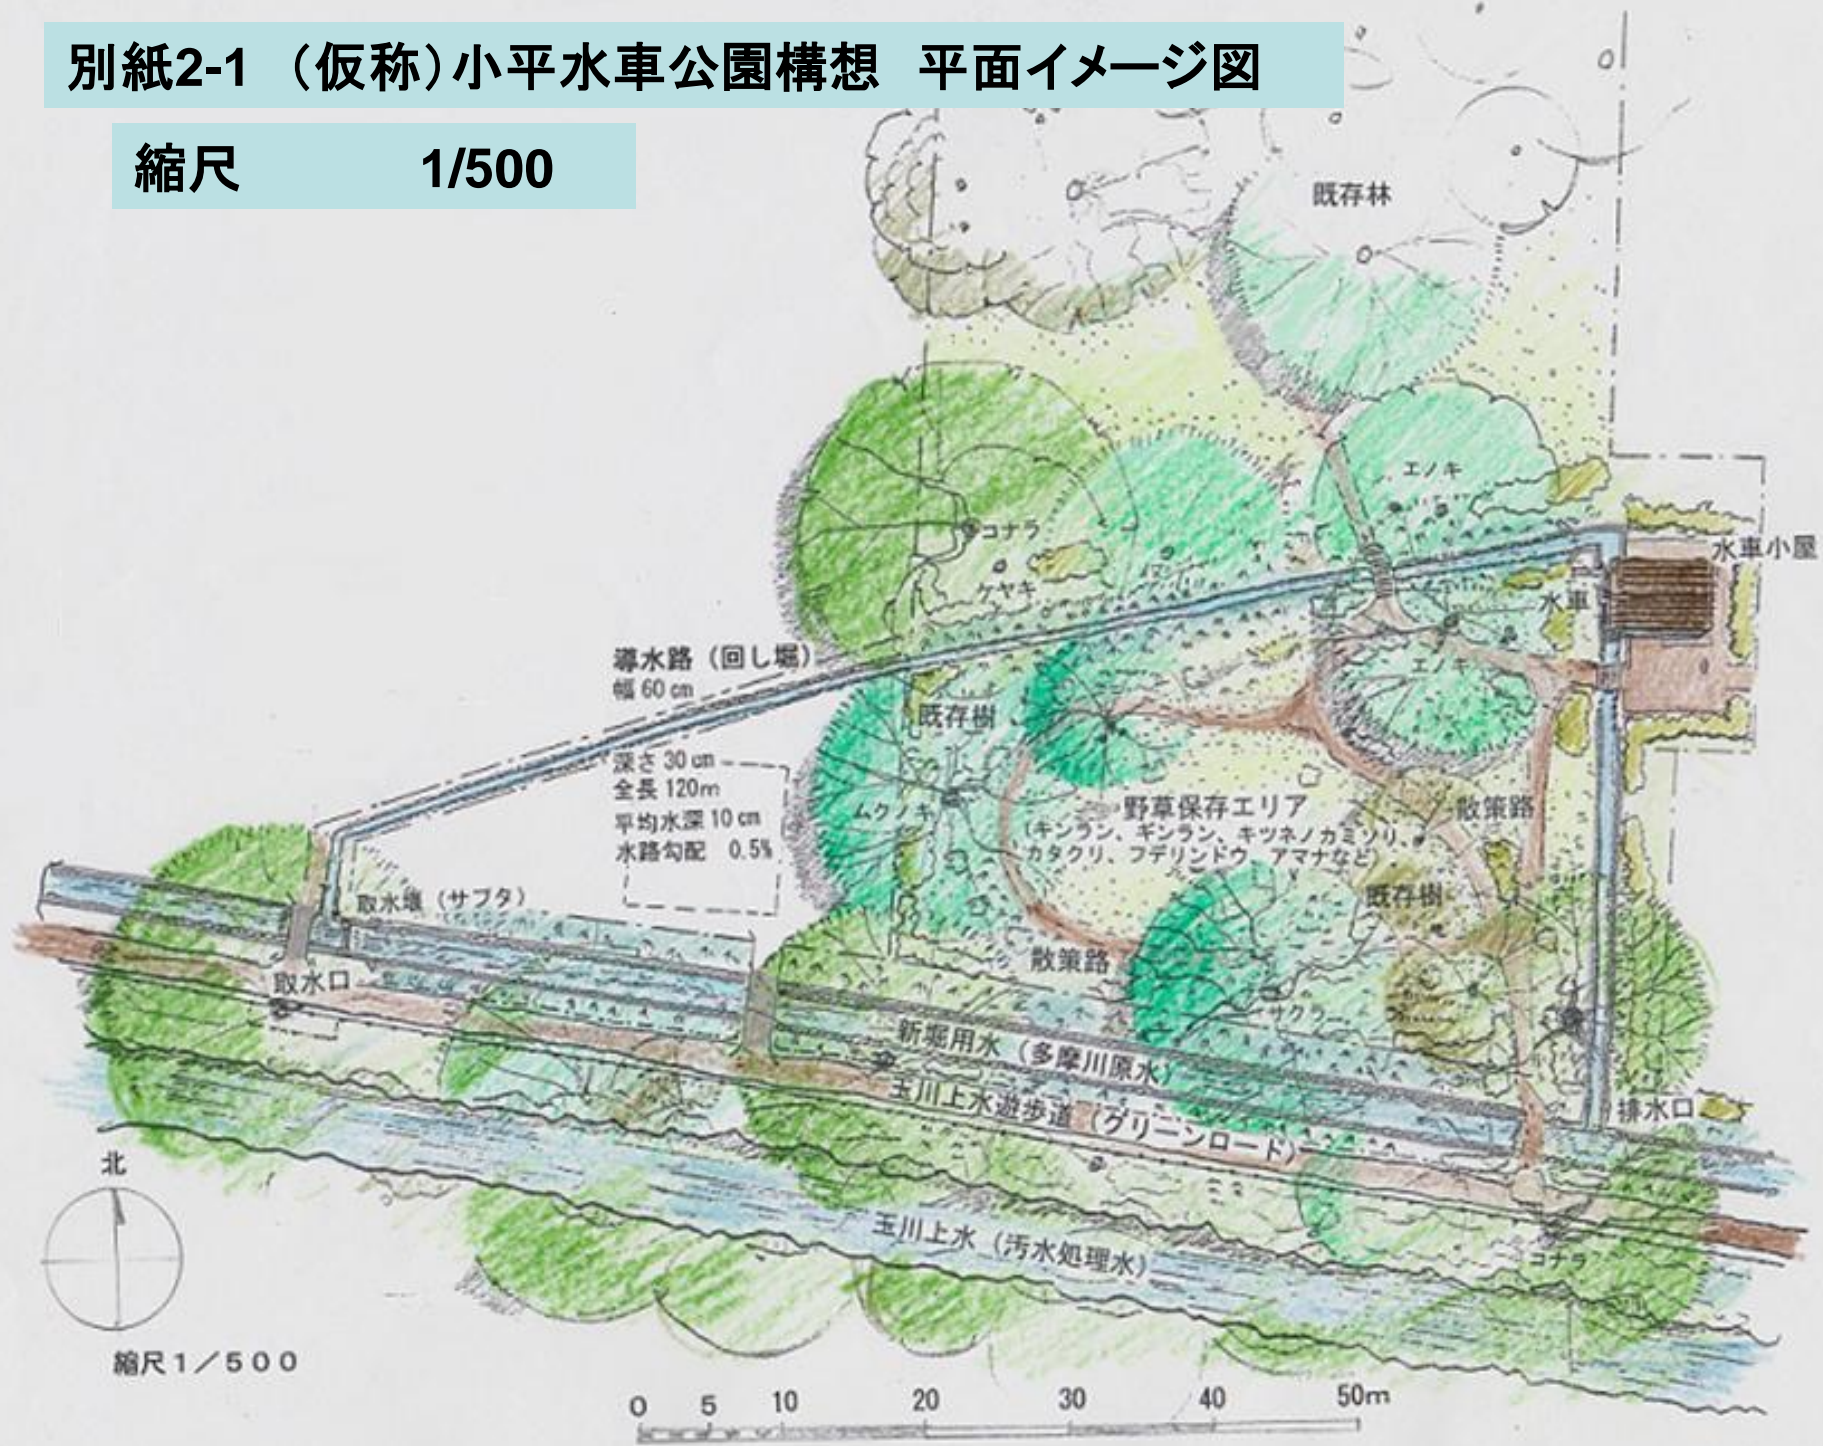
別紙2-1 （仮称）小平水車公園構想 平面イメージ図

縮尺 1/500

既存林

エノキ

コナラ

水車小屋

ケヤキ

水車

導水路（回し堀）
幅 60 cm

エノキ

既存樹

深さ 30 cm
全長 120m
平均水深 10 cm
水路勾配 0.5%

ムクノキ

野草保存エリア
（キンラン、ギンラン、キツネノカミソリ、カタクリ、フデリンドウ、アマナなど）

散策路

既存樹

取水堰（サブタ）

取水口

散策路

サクラ

新堀用水（多摩川原水）

玉川上水遊歩道（グリーンロード）

排水口

北

玉川上水（汚水処理水）

コナラ

縮尺 1／500

0 5 10 20 30 40 50m